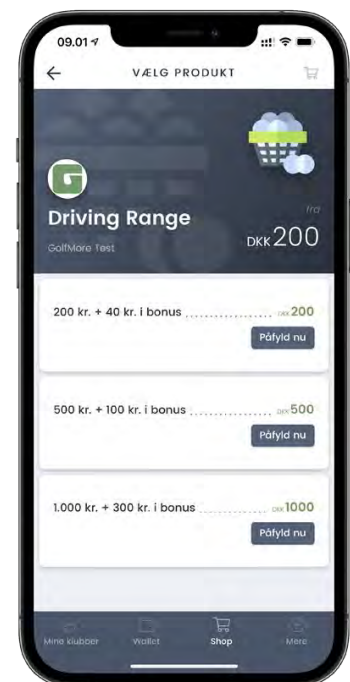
09.01

VÆLG PRODUKT

Driving Range

GolfMore Test

fra

DKK 200

200 kr. + 40 kr. i bonus DKK 200

Påfyld nu

500 kr. + 100 kr. i bonus DKK 500

Påfyld nu

1.000 kr. + 300 kr. i bonus DKK 1000

Påfyld nu

Mine klubber Wallet Shop Mere